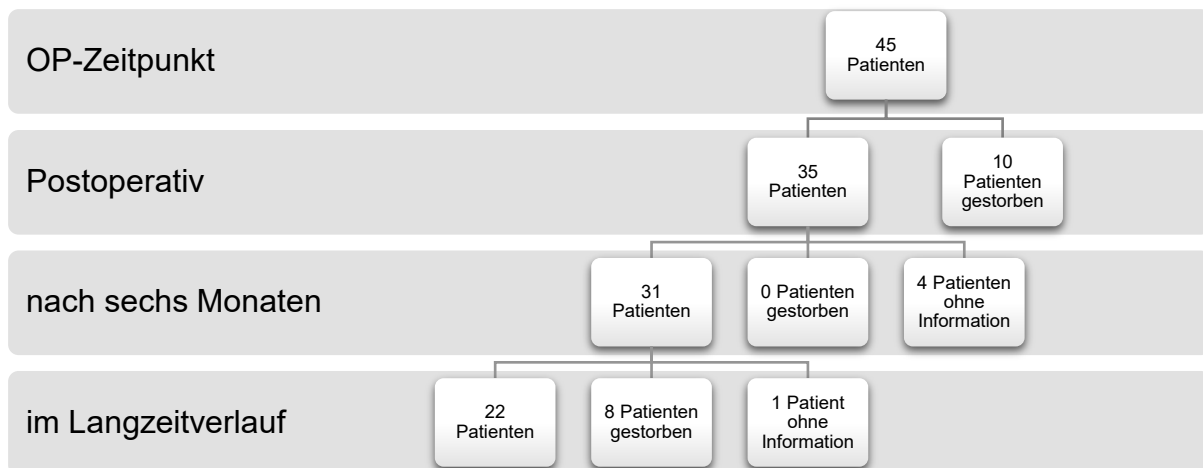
OP-Zeitpunkt

45 Patienten

Postoperativ

35 Patienten

10 Patienten gestorben

nach sechs Monaten

31 Patienten

0 Patienten gestorben

4 Patienten ohne Information

im Langzeitverlauf

22 Patienten

8 Patienten gestorben

1 Patient ohne Information